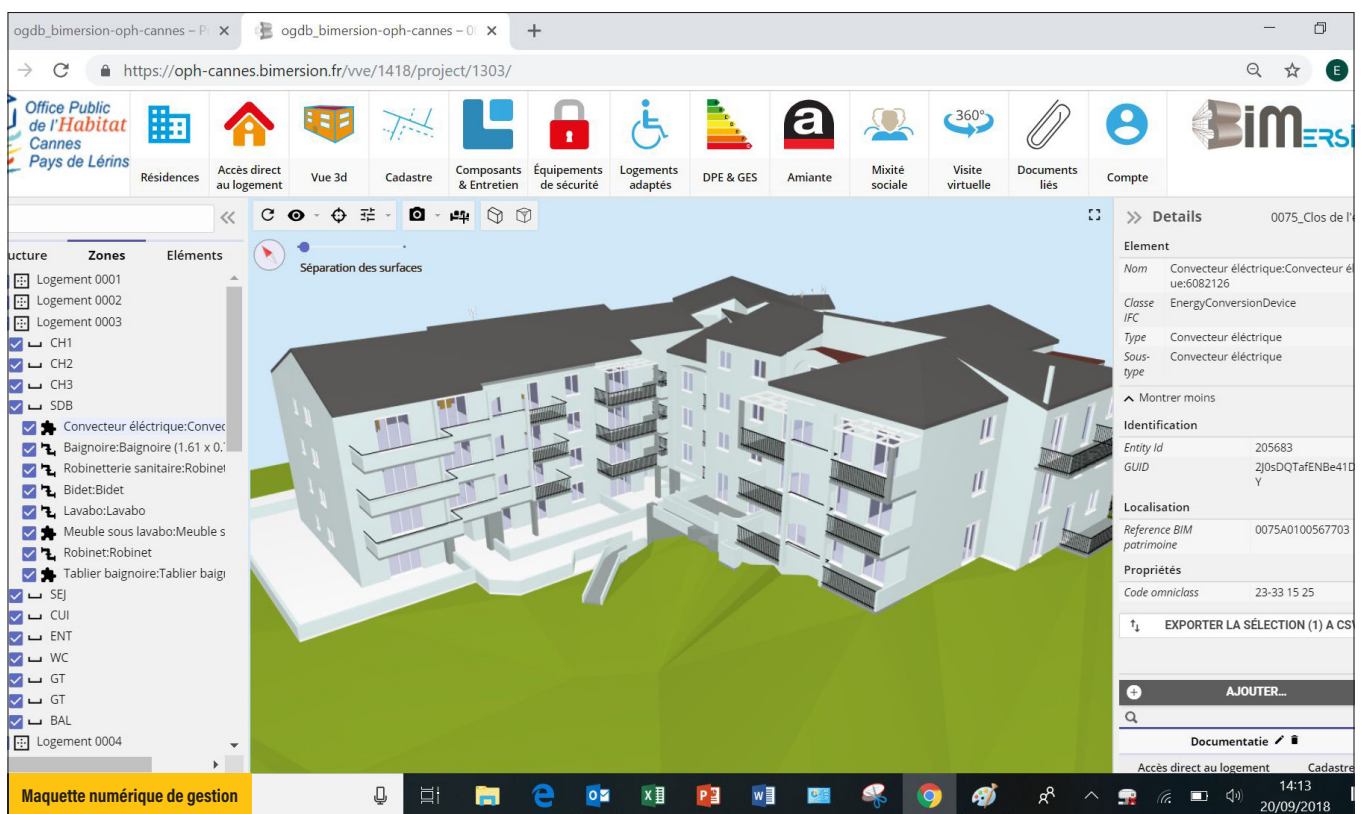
ogdb_bimersion-oph-cannes – P ×   ogdb_bimersion-oph-cannes – 0 ×   +

https://oph-cannes.bimersion.fr/vve/1418/project/1303/

Office Public de l'Habitat Cannes Pays de Lérins

Résidences | Accès direct au logement | Vue 3d | Cadastre | Composants & Entretien | Équipements de sécurité | Logements adaptés | DPE & GES | Amiante | Mixité sociale | Visite virtuelle | Documents liés | Compte

BIMERSI

ucture   Zones   Eléments

Logement 0001
Logement 0002
Logement 0003
CH1
CH2
CH3
SDB
Convecteur éléctrique:Convec
Baignoire:Baignoire (1.61 x 0.
Robinetterie sanitaire:Robine
Bidet:Bidet
Lavabo:Lavabo
Meuble sous lavabo:Meuble s
Robinet:Robinet
Tablier baignoire:Tablier baig
SEJ
CUI
ENT
WC
GT
GT
BAL
Logement 0004

Séparation des surfaces

360°

Details   0075_Clos de l'

Element
Nom   Convecteur éléctrique:Convecteur él ue:6082126
Classe IFC   EnergyConversionDevice
Type   Convecteur électrique
Sous-type   Convecteur électrique
Montrer moins

Identification
Entity Id   205683
GUID   2J0sDQTafENBe41D Y

Localisation
Reference BIM patrimoine   0075A0100567703

Propriétés
Code omniclass   23-33 15 25

EXPORTER LA SÉLECTION (1) A CSV

AJOUTER...

Documentatie

Accès direct au logement   Cadastre

Maquette numérique de gestion

14:13
20/09/2018